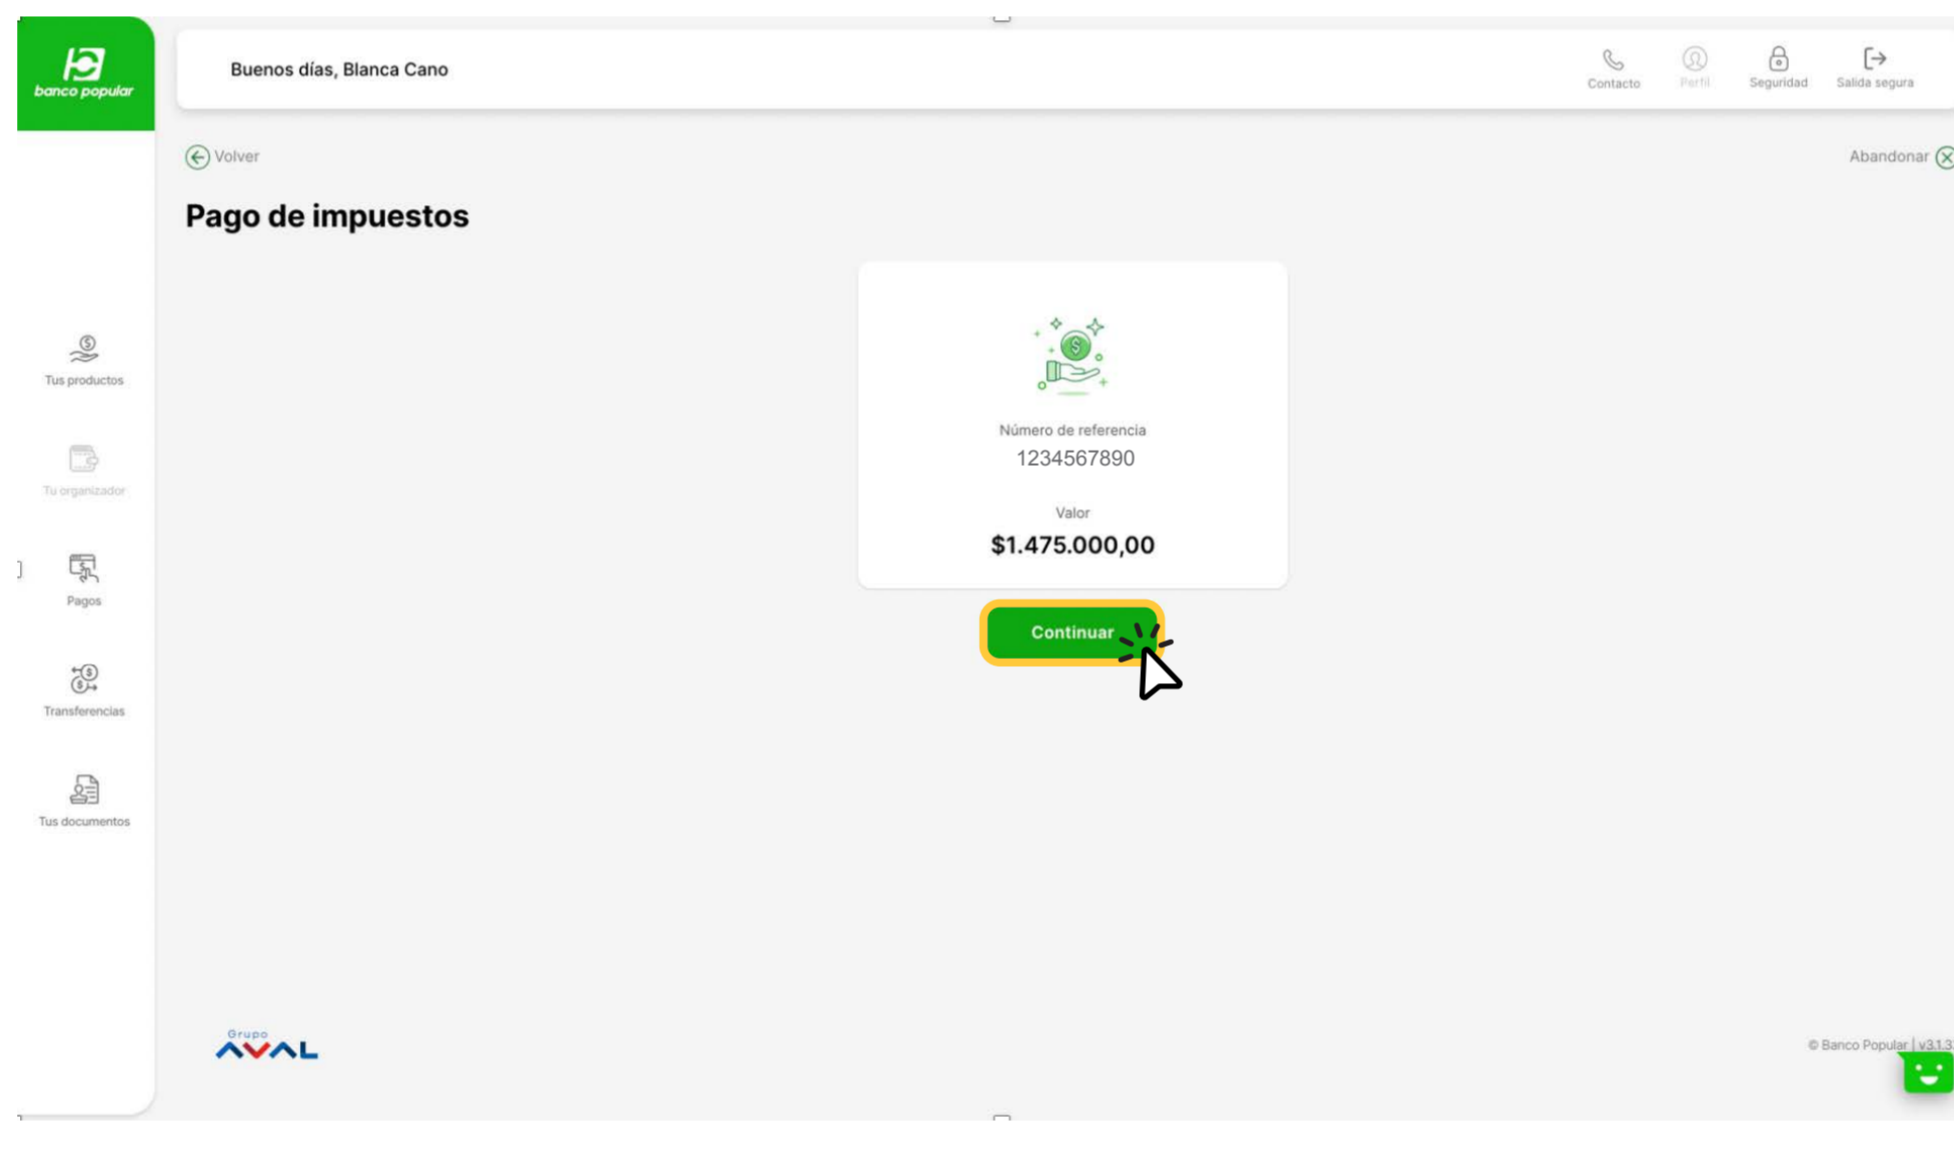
banco popular

Buenos días, Blanca Cano

Contacto Perfil Seguridad Salida segura

Volver

Abandonar

Pago de impuestos

Tus productos

Tu organizador

Pagos

Transferencias

Tus documentos

Número de referencia
1234567890

Valor
$1.475.000,00

Continuar

Grupo AVAL

© Banco Popular | v3.1.3